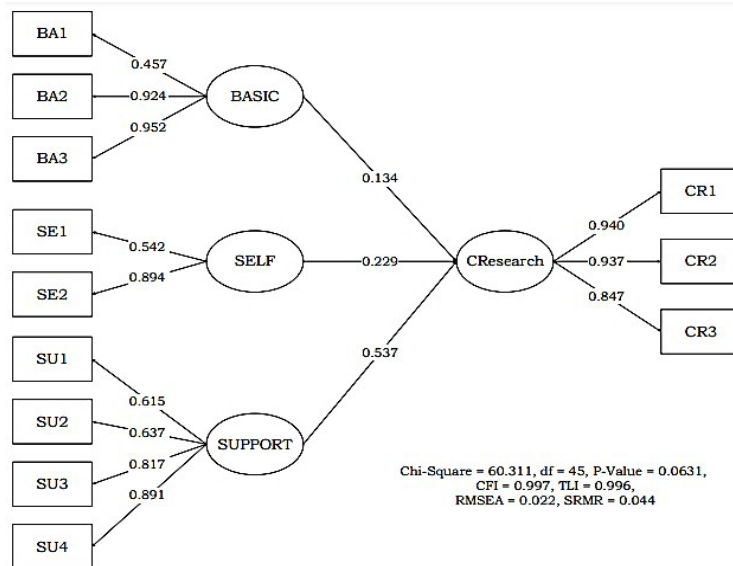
BA1
0.457
BA2
0.924
BASIC
0.952
BA3
0.134
SE1
0.542
SELF
0.229
CResearch
0.894
SE2
0.940
CR1
0.937
CR2
0.847
CR3
SU1
0.537
0.615
SU2
0.637
SUPPORT
0.817
SU3
0.891
SU4

Chi-Square = 60.311, df = 45, P-Value = 0.0631, CFI = 0.997, TLI = 0.996, RMSEA = 0.022, SRMR = 0.044